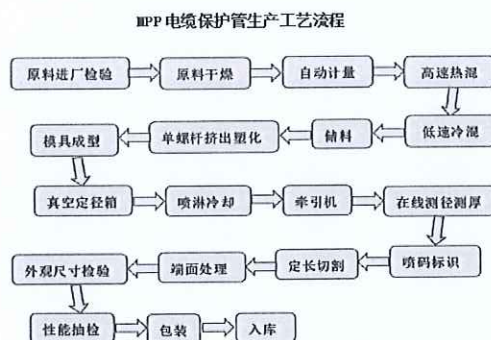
MPP电缆保护管生产工艺流程

原料进厂检验
原料干燥
自动计量
高速热混
低速冷混
储料
单螺杆挤出塑化
模具成型
真空定径箱
喷淋冷却
牵引机
在线测径测厚
喷码标识
定长切割
端面处理
外观尺寸检验
性能抽检
包装
入库